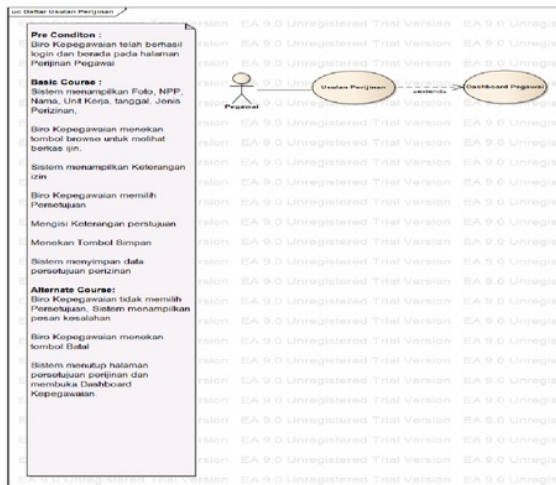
uc Daftar Usulan Perijinan

Pre Conditon :
Biro Kepegawaian telah berhasil login dan berada pada halaman Perijinan Pegawai

Basic Course :
Sistem menampilkan Foto, NPP, Nama, Unit Kerja, tanggal, Jenis Perizinan.

Biro Kepegawaian menekan tombol browse untuk melihat berkas ijin.

Sistem menampilkan Keterangan izin

Biro Kepegawaian memilih Persetujuan

Mengisi Keterangan perstujuan

Menekan Tombol Simpan

Sistem menyimpan data persetujuan perizinan

Alternate Course:
Biro Kepegawaian tidak memilih Persetujuan, Sistem menampilkan pesan kesalahan

Biro Kepegawaian menekan tombol Batal

Sistem menutup halaman persetujuan perijinan dan membuka Dashboard Kepegawaian.

Pegawai

Usulan Perijinan

«extend»

Dashboard Pegawai

EA 9.0 Unregistered Trial Version EA 9.0 Unregistered Trial Version EA 9.0 Unregis